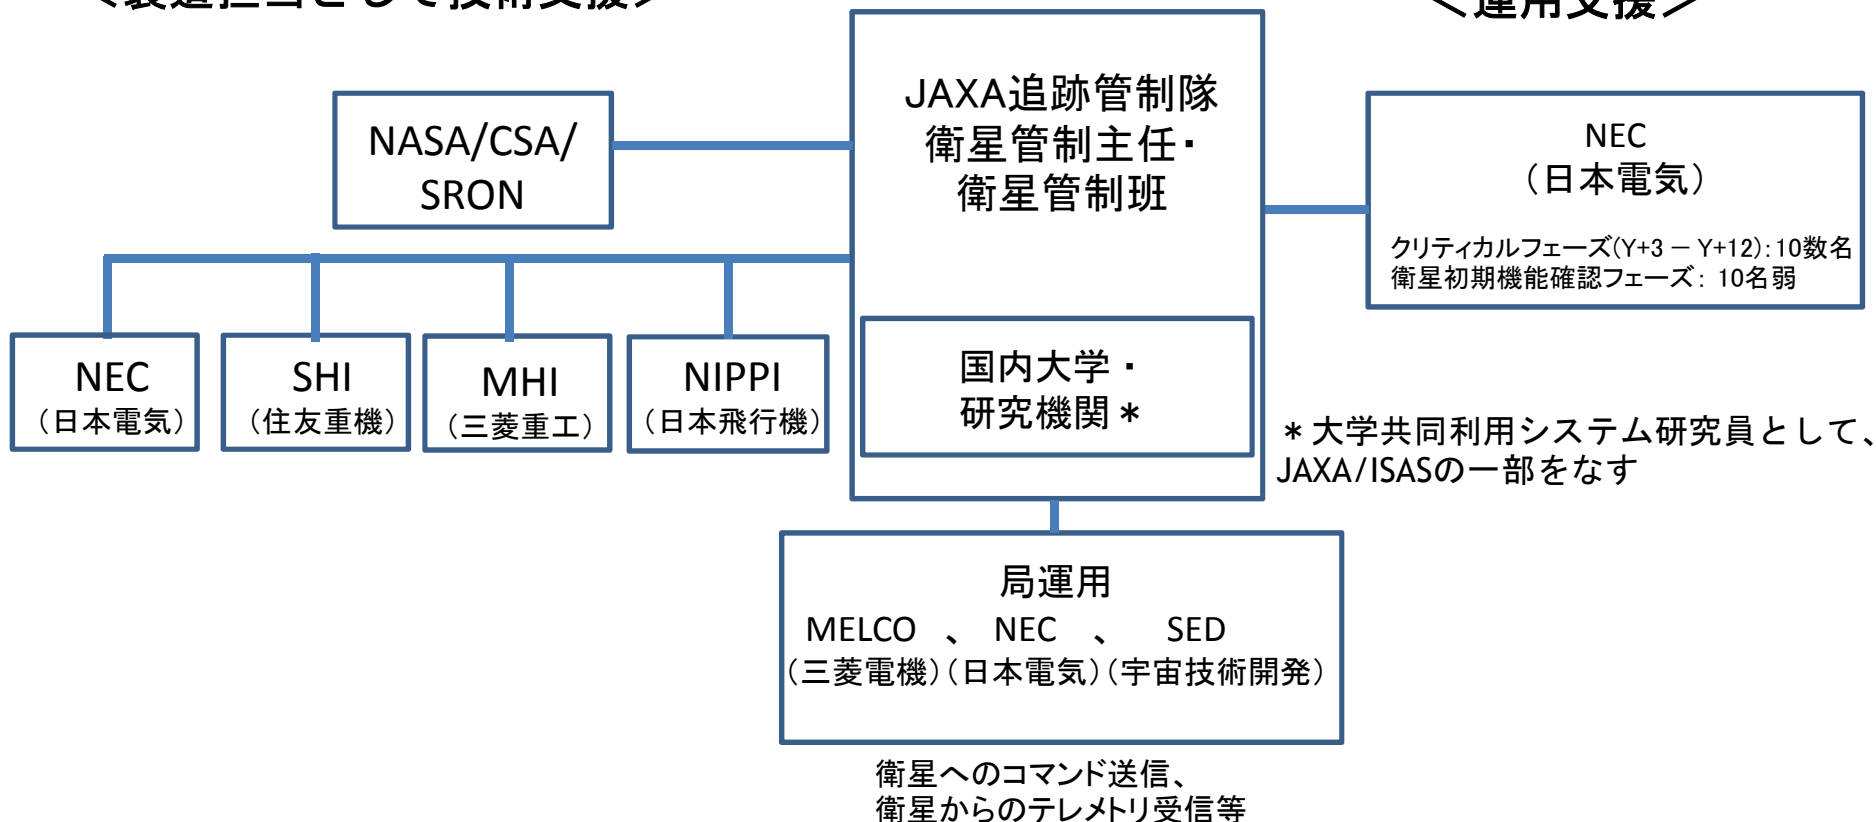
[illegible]

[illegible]

NASA/CSA/ SRON

JAXA追跡管制隊 衛星管制主任・ 衛星管制班

NEC （日本電気）

クリティカルフェーズ(Y+3 ― Y+12)：10数名
衛星初期機能確認フェーズ： 10名弱

NEC （日本電気）

SHI （住友重機）

MHI （三菱重工）

NIPPI （日本飛行機）

国内大学・ 研究機関＊

＊大学共同利用システム研究員として、JAXA/ISASの一部をなす

局運用
MELCO 、 NEC 、 SED
（三菱電機）（日本電気）（宇宙技術開発）

衛星へのコマンド送信、
衛星からのテレメトリ受信等